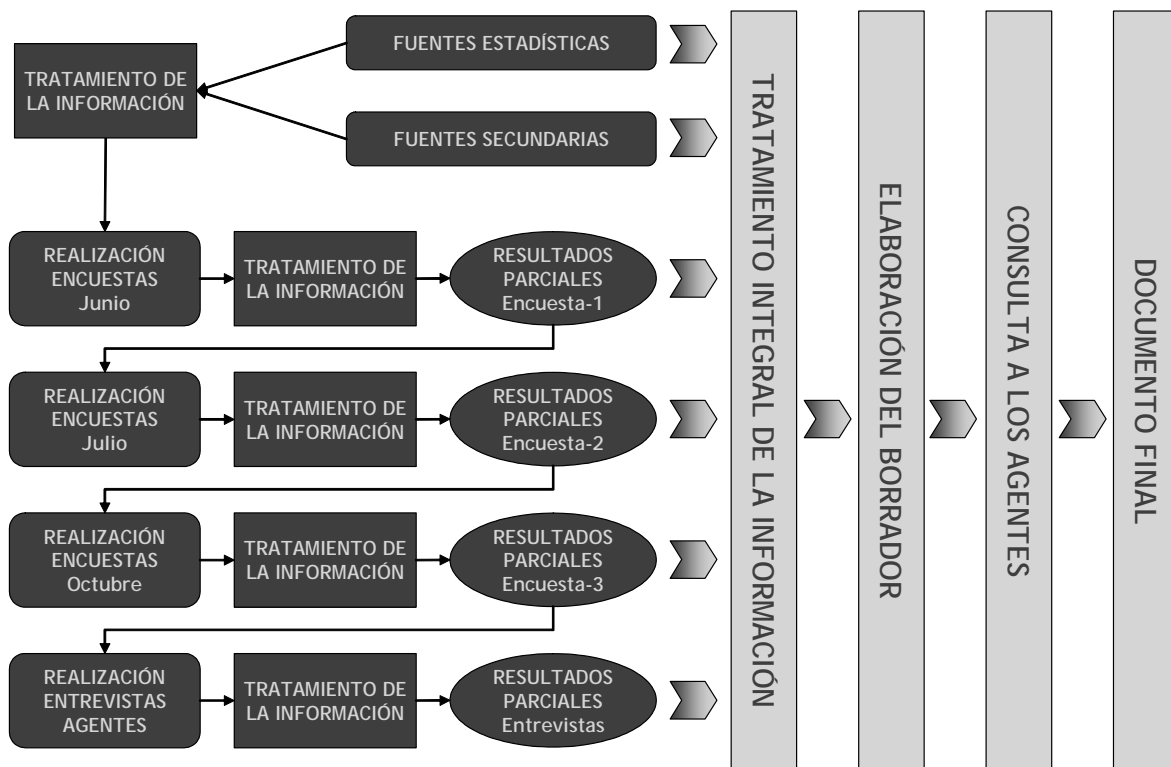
TRATAMIENTO DE LA INFORMACIÓN

FUENTES ESTADÍSTICAS

FUENTES SECUNDARIAS

REALIZACIÓN ENCUESTAS Junio

TRATAMIENTO DE LA INFORMACIÓN

RESULTADOS PARCIALES Encuesta-1

REALIZACIÓN ENCUESTAS Julio

TRATAMIENTO DE LA INFORMACIÓN

RESULTADOS PARCIALES Encuesta-2

REALIZACIÓN ENCUESTAS Octubre

TRATAMIENTO DE LA INFORMACIÓN

RESULTADOS PARCIALES Encuesta-3

REALIZACIÓN ENTREVISTAS AGENTES

TRATAMIENTO DE LA INFORMACIÓN

RESULTADOS PARCIALES Entrevistas

TRATAMIENTO INTEGRAL DE LA INFORMACIÓN

ELABORACIÓN DEL BORRADOR

CONSULTA A LOS AGENTES

DOCUMENTO FINAL